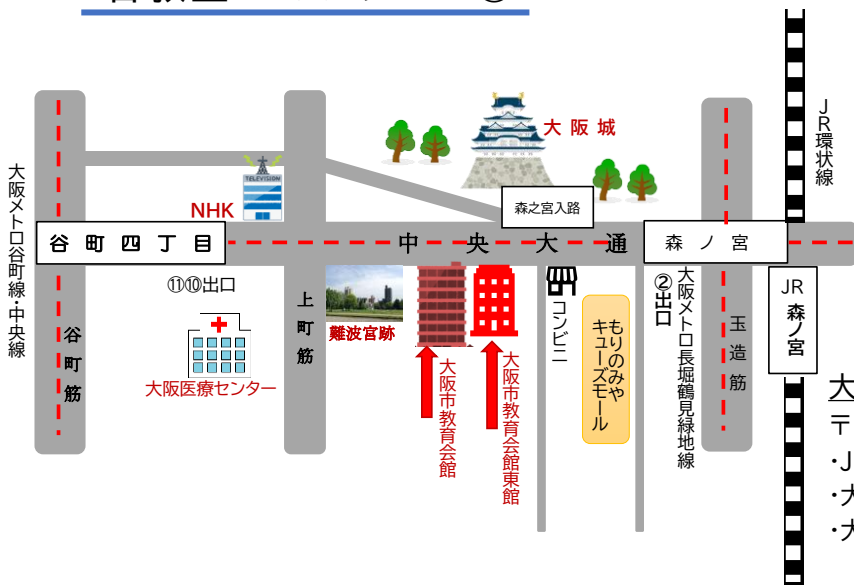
大阪城

JR環状線

大阪メトロ谷町線・中央線

NHK

TELEVISION

森之宮入路

谷町四丁目

中央大通

森ノ宮

JR森ノ宮

⑪⑩出口

②出口

上町筋

谷町筋

難波宮跡

コンビニ

もりのみやキューズモール

大阪メトロ長堀鶴見緑地線

玉造筋

大阪医療センター

大阪市教育会館

大阪市教育会館東館

大

・J

・大

・大